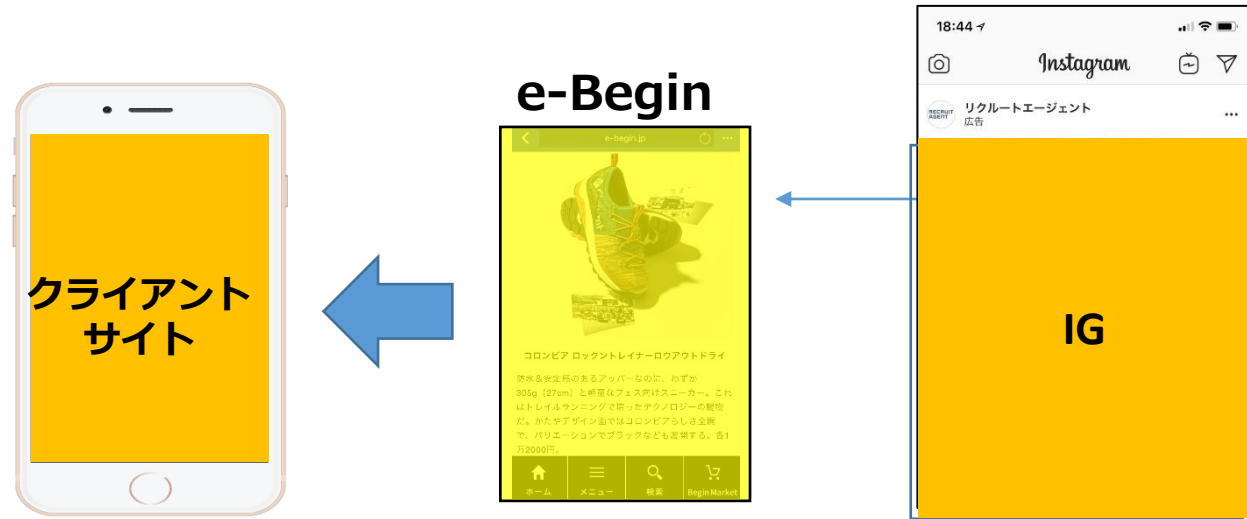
クライアント
サイト

e-Begin

e-begin.jp

コロンビア ロックントレイナーロウアウトドライ

防水＆安定感のあるアッパーなのに、わずか305g（27cm）と軽量なフェス向けスニーカー。これはトレイルランニングで培ったテクノロジーの賜物だ。かたやデザイン面ではコロンビアらしさ全開で、バリエーションでブラックなども展開する。各1万2000円。

ホーム　メニュー　検索　Begin Market

18:44

Instagram

リクルートエージェント
広告

IG